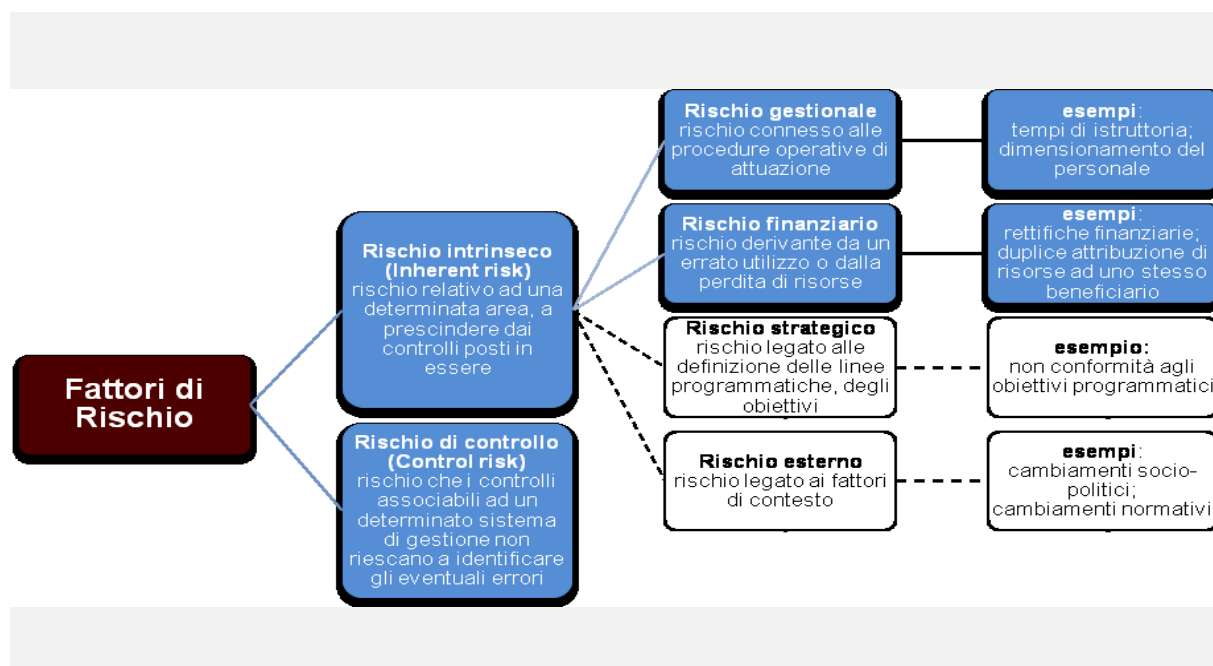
Fattori di Rischio

Rischio intrinseco (Inherent risk)
rischio relativo ad una determinata area, a prescindere dai controlli posti in essere

Rischio di controllo (Control risk)
rischio che i controlli associabili ad un determinato sistema di gestione non riescano a identificare gli eventuali errori

Rischio gestionale
rischio connesso alle procedure operative di attuazione

esempi:
tempi di istruttoria; dimensionamento del personale

Rischio finanziario
rischio derivante da un errato utilizzo o dalla perdita di risorse

esempi:
rettifiche finanziarie; duplice attribuzione di risorse ad uno stesso beneficiario

Rischio strategico
rischio legato alle definizione delle linee programmatiche, degli obiettivi

esempio:
non conformità agli obiettivi programmatici

Rischio esterno
rischio legato ai fattori di contesto

esempi:
cambiamenti socio-politici;
cambiamenti normativi